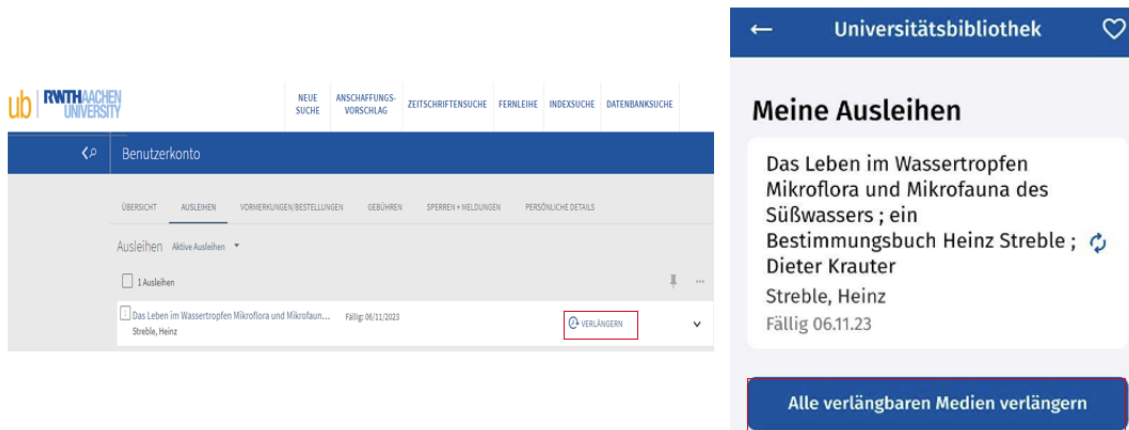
ub RWTH AACHEN UNIVERSITY

NEUE SUCHE
ANSCHAFFUNGS-VORSCHLAG
ZEITSCHRIFTENSUCHE
FERNLEIHE
INDEXSUCHE
DATENBANKSUCHE

Benutzerkonto

ÜBERSICHT
AUSLEIHEN
VORMERKUNGEN/BESTELLUNGEN
GEBÜHREN
SPERREN + MELDUNGEN
PERSÖNLICHE DETAILS

Ausleihen Aktive Ausleihen

1 Ausleihen

Das Leben im Wassertropfen Mikroflora und Mikrofaun...
Streble, Heinz
Fällig: 06/11/2023
VERLÄNGERN

Universitätsbibliothek

Meine Ausleihen

Das Leben im Wassertropfen Mikroflora und Mikrofauna des Süßwassers ; ein Bestimmungsbuch Heinz Streble ; Dieter Krauter
Streble, Heinz
Fällig 06.11.23

Alle verlängbaren Medien verlängern